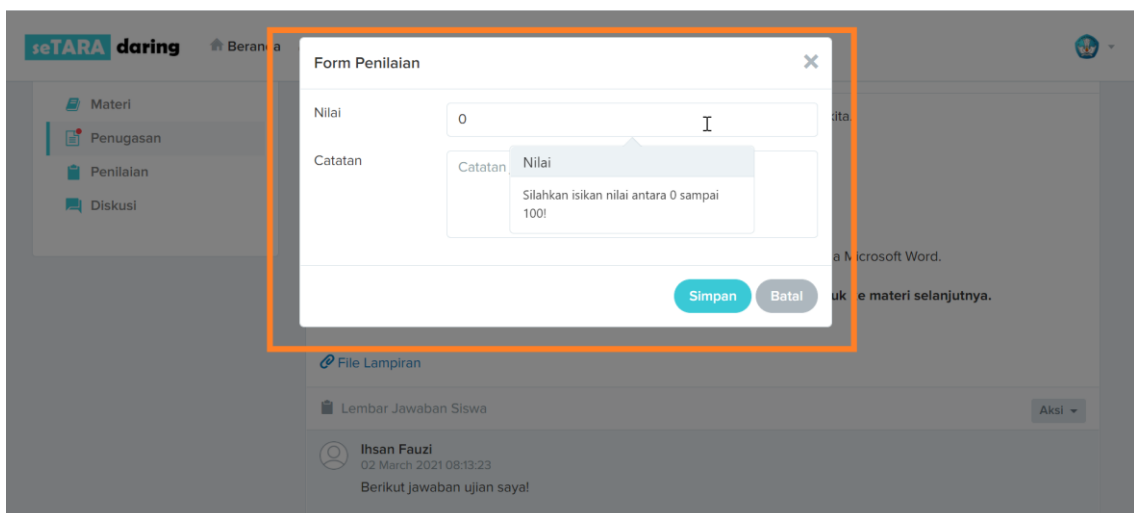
seTARA daring

Beran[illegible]a

Materi

Penugasan

Penilaian

Diskusi

Form Penilaian

×

Nilai

0

Catatan

Catatan

Nilai

Silahkan isikan nilai antara 0 sampai 100!

Simpan

Batal

kita.

a Microsoft Word.

uk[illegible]e materi selanjutnya.

File Lampiran

Lembar Jawaban Siswa

Aksi

Ihsan Fauzi
02 March 2021 08:13:23
Berikut jawaban ujian saya!